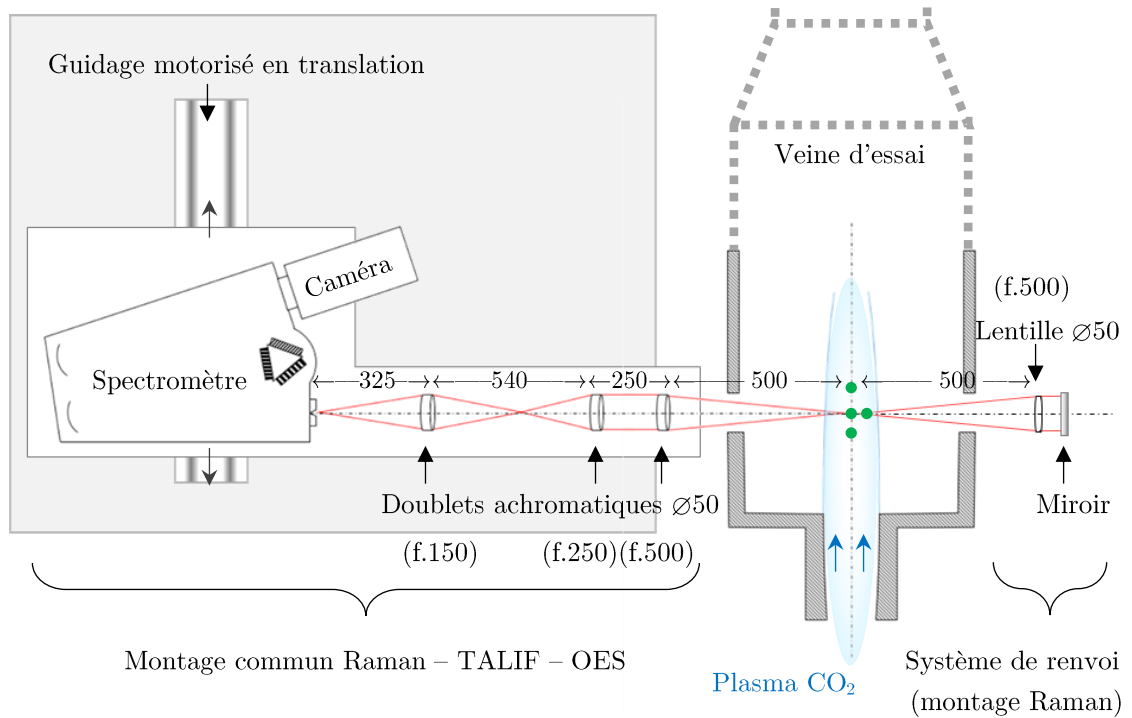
Guidage motorisé en translation

Caméra

Spectromètre

Veine d'essai

(f.500)

Lentille $\varnothing 50$

325

540

250

500

500

Doublets achromatiques $\varnothing 50$

(f.150)

(f.250)(f.500)

Miroir

Montage commun Raman – TALIF – OES

Plasma $CO_2$

Système de renvoi (montage Raman)